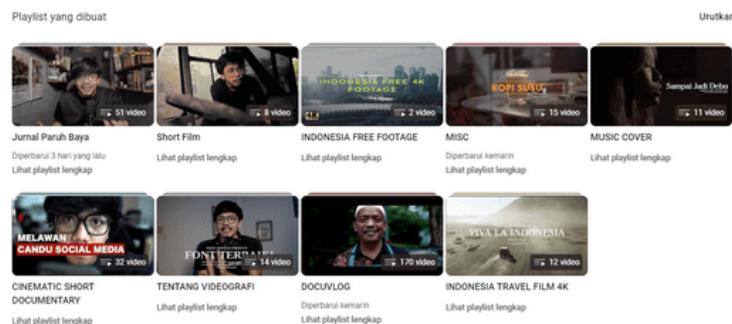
Playlist yang dibuat

Urutkan

51 video

Jurnal Paruh Baya

Diperbarui 3 hari yang lalu

Lihat playlist lengkap

8 video

Short Film

Lihat playlist lengkap

INDONESIA FREE 4K FOOTAGE

4K

2 video

INDONESIA FREE FOOTAGE

Lihat playlist lengkap

KOPI SUSU

15 video

MISC

Diperbarui kemarin

Lihat playlist lengkap

Sampai Jadi Debu

11 video

MUSIC COVER

Lihat playlist lengkap

MELAWAN CANDU SOCIAL MEDIA

32 video

CINEMATIC SHORT DOCUMENTARY

Lihat playlist lengkap

FONT TERBAIK

14 video

TENTANG VIDEOGRAFI

Lihat playlist lengkap

170 video

DOCUVLOG

Diperbarui kemarin

Lihat playlist lengkap

VIVA LA INDONESIA

12 video

INDONESIA TRAVEL FILM 4K

Lihat playlist lengkap